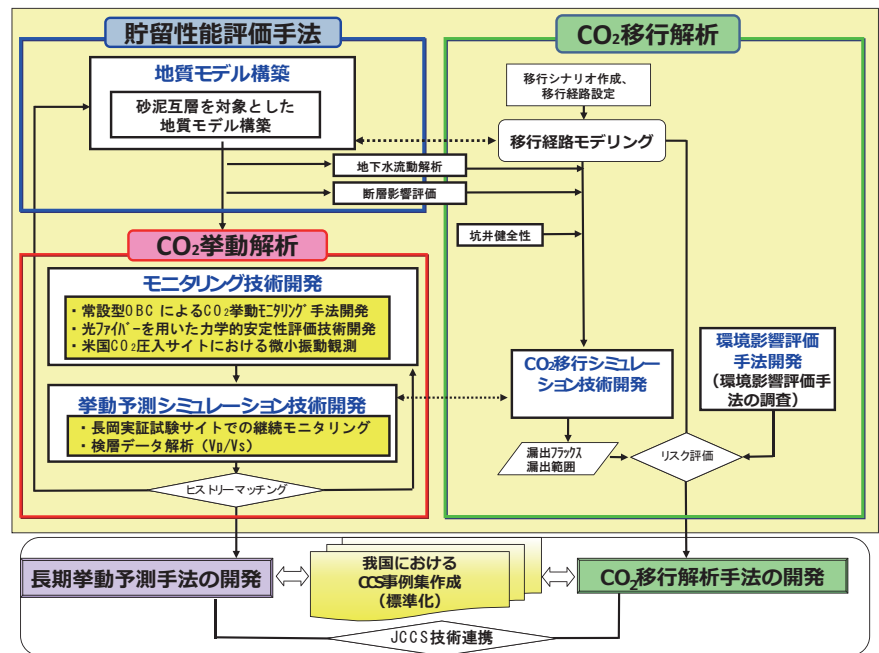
貯留性能評価手法

地質モデル構築

砂泥互層を対象とした地質モデル構築

CO₂移行解析

移行シナリオ作成、移行経路設定

移行経路モデリング

地下水流動解析

断層影響評価

坑井健全性

CO₂挙動解析

モニタリング技術開発

・常設型OBCによるCO₂挙動モニタリング手法開発
・光ファイバーを用いた力学的安定性評価技術開発
・米国CO₂圧入サイトにおける微小振動観測

挙動予測シミュレーション技術開発

・長岡実証試験サイトでの継続モニタリング
・検層データ解析（Vp/Vs）

ヒストリーマッチング

CO₂移行シミュレーション技術開発

環境影響評価手法開発
（環境影響評価手法の調査）

漏出フラックス
漏出範囲

リスク評価

長期挙動予測手法の開発

我国における
CCS事例集作成
（標準化）

CO₂移行解析手法の開発

JCCS技術連携